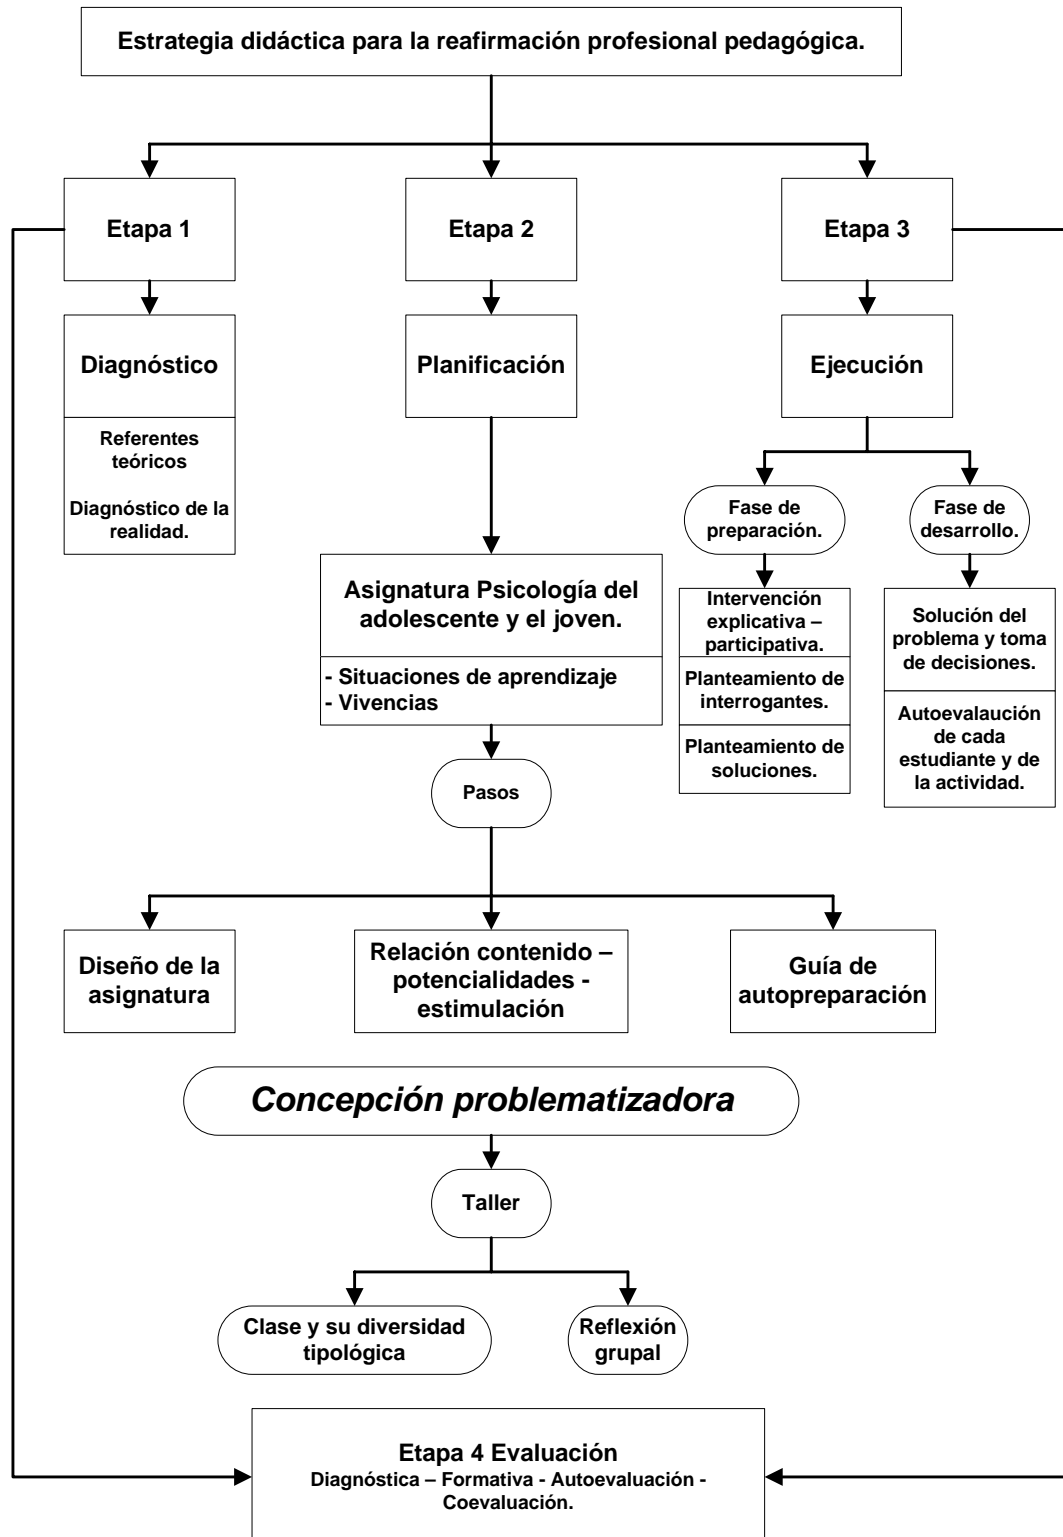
Estrategia didáctica para la reafirmación profesional pedagógica.

Etapa 1

Etapa 2

Etapa 3

Diagnóstico

Referentes teóricos

Diagnóstico de la realidad.

Planificación

Ejecución

Fase de preparación.

Fase de desarrollo.

Intervención explicativa – participativa.

Planteamiento de interrogantes.

Planteamiento de soluciones.

Solución del problema y toma de decisiones.

Autoevalaución de cada estudiante y de la actividad.

Asignatura Psicología del adolescente y el joven.

- Situaciones de aprendizaje
- Vivencias

Pasos

Diseño de la asignatura

Relación contenido – potencialidades - estimulación

Guía de autopreparación

Concepción problematizadora

Taller

Clase y su diversidad tipológica

Reflexión grupal

Etapa 4 Evaluación
Diagnóstica – Formativa - Autoevaluación - Coevaluación.